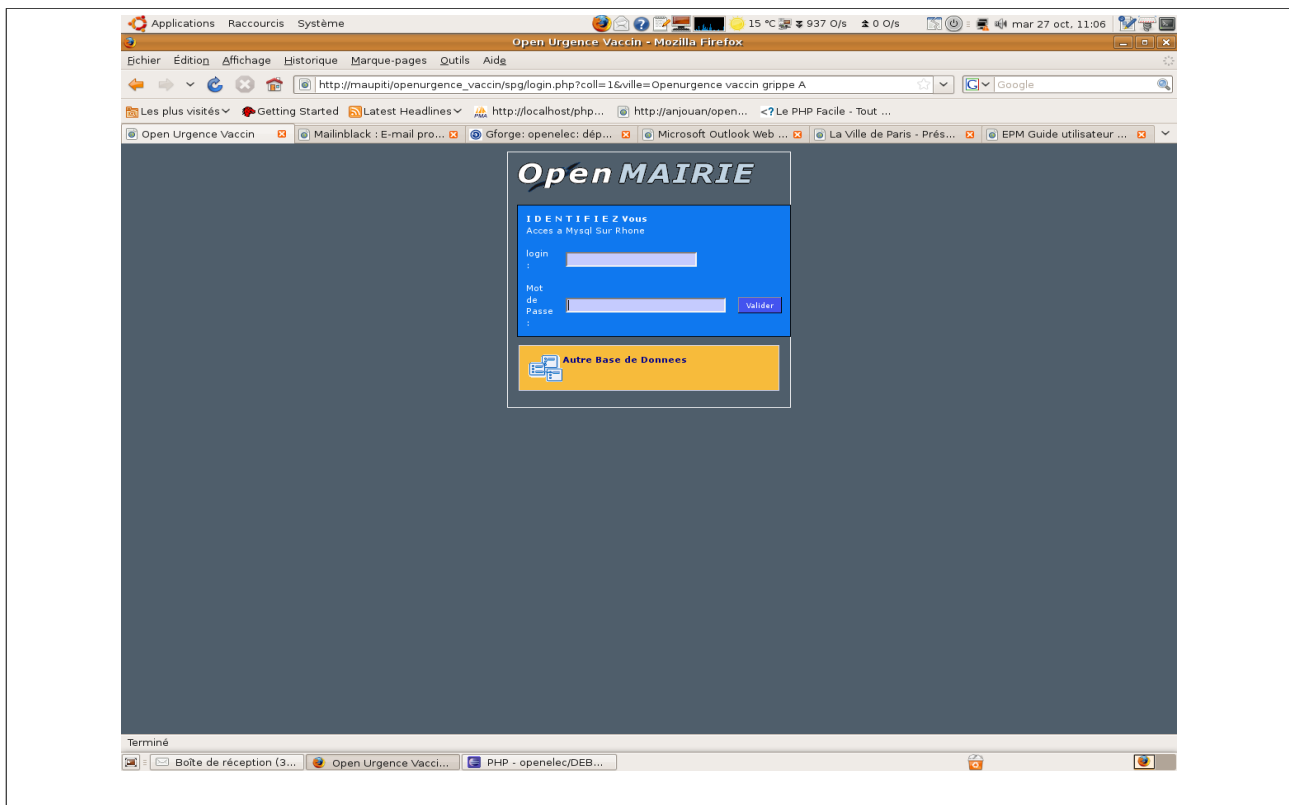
Applications Raccourcis Système

15 °C 937 O/s 0 O/s

mar 27 oct, 11:06

Open Urgence Vaccin - Mozilla Firefox

Fichier Édition Affichage Historique Marque-pages Outils Aide

http://maupiti/openurgence_vaccin/spg/login.php?coll=1&ville=Openurgence vaccin grippe A

Google

Les plus visités Getting Started Latest Headlines http://localhost/php... http://anjouan/open... Le PHP Facile - Tout ...

Open Urgence Vaccin | Mailinblack : E-mail pro... | Gforge: openelec: dép... | Microsoft Outlook Web ... | La Ville de Paris - Prés... | EPM Guide utilisateur ...

Open MAIRIE

I D E N T I F I E Z Vous
Acces a Mysql Sur Rhone

login :

Mot de Passe :

Valider

Autre Base de Donnees

Terminé

Boîte de réception (3... | Open Urgence Vacci... | PHP - openelec/DEB...